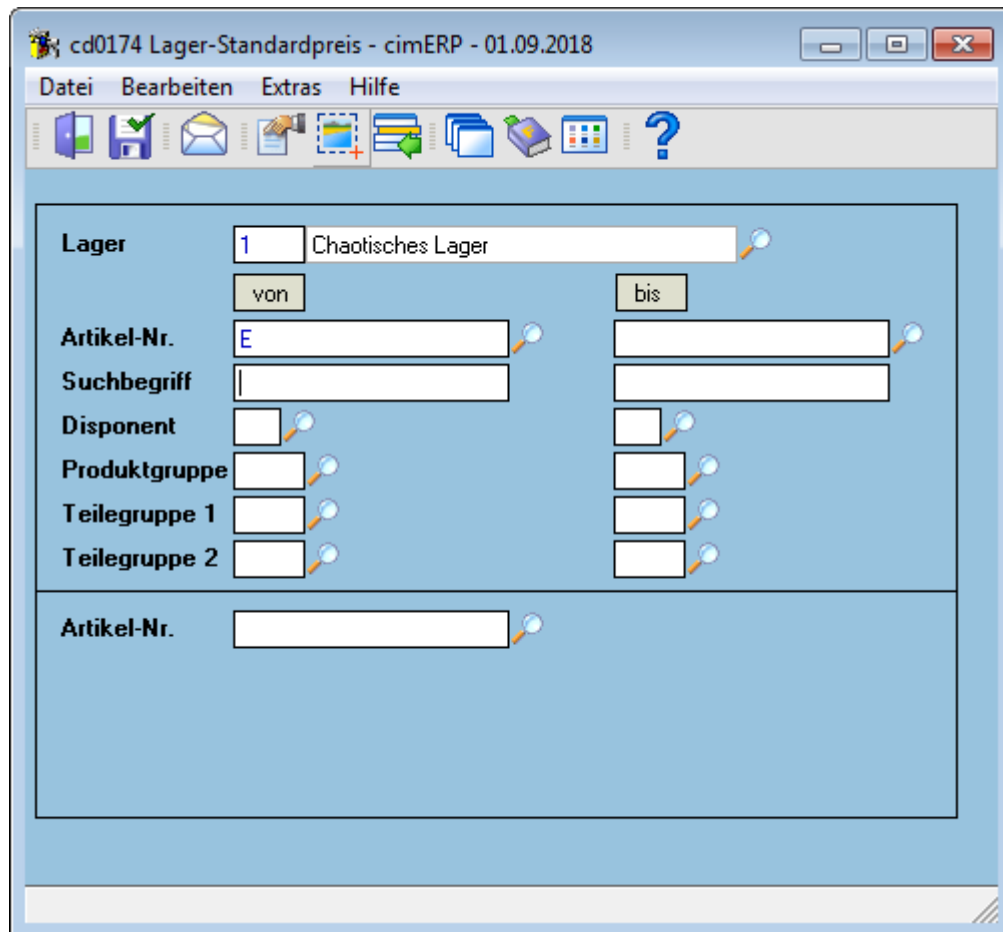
cd0174 Lager-Standardpreis - cimERP - 01.09.2018

Datei Bearbeiten Extras Hilfe

Lager 1 Chaotisches Lager

von bis

Artikel-Nr. E

Suchbegriff

Disponent

Produktgruppe

Teilegruppe 1

Teilegruppe 2

Artikel-Nr.